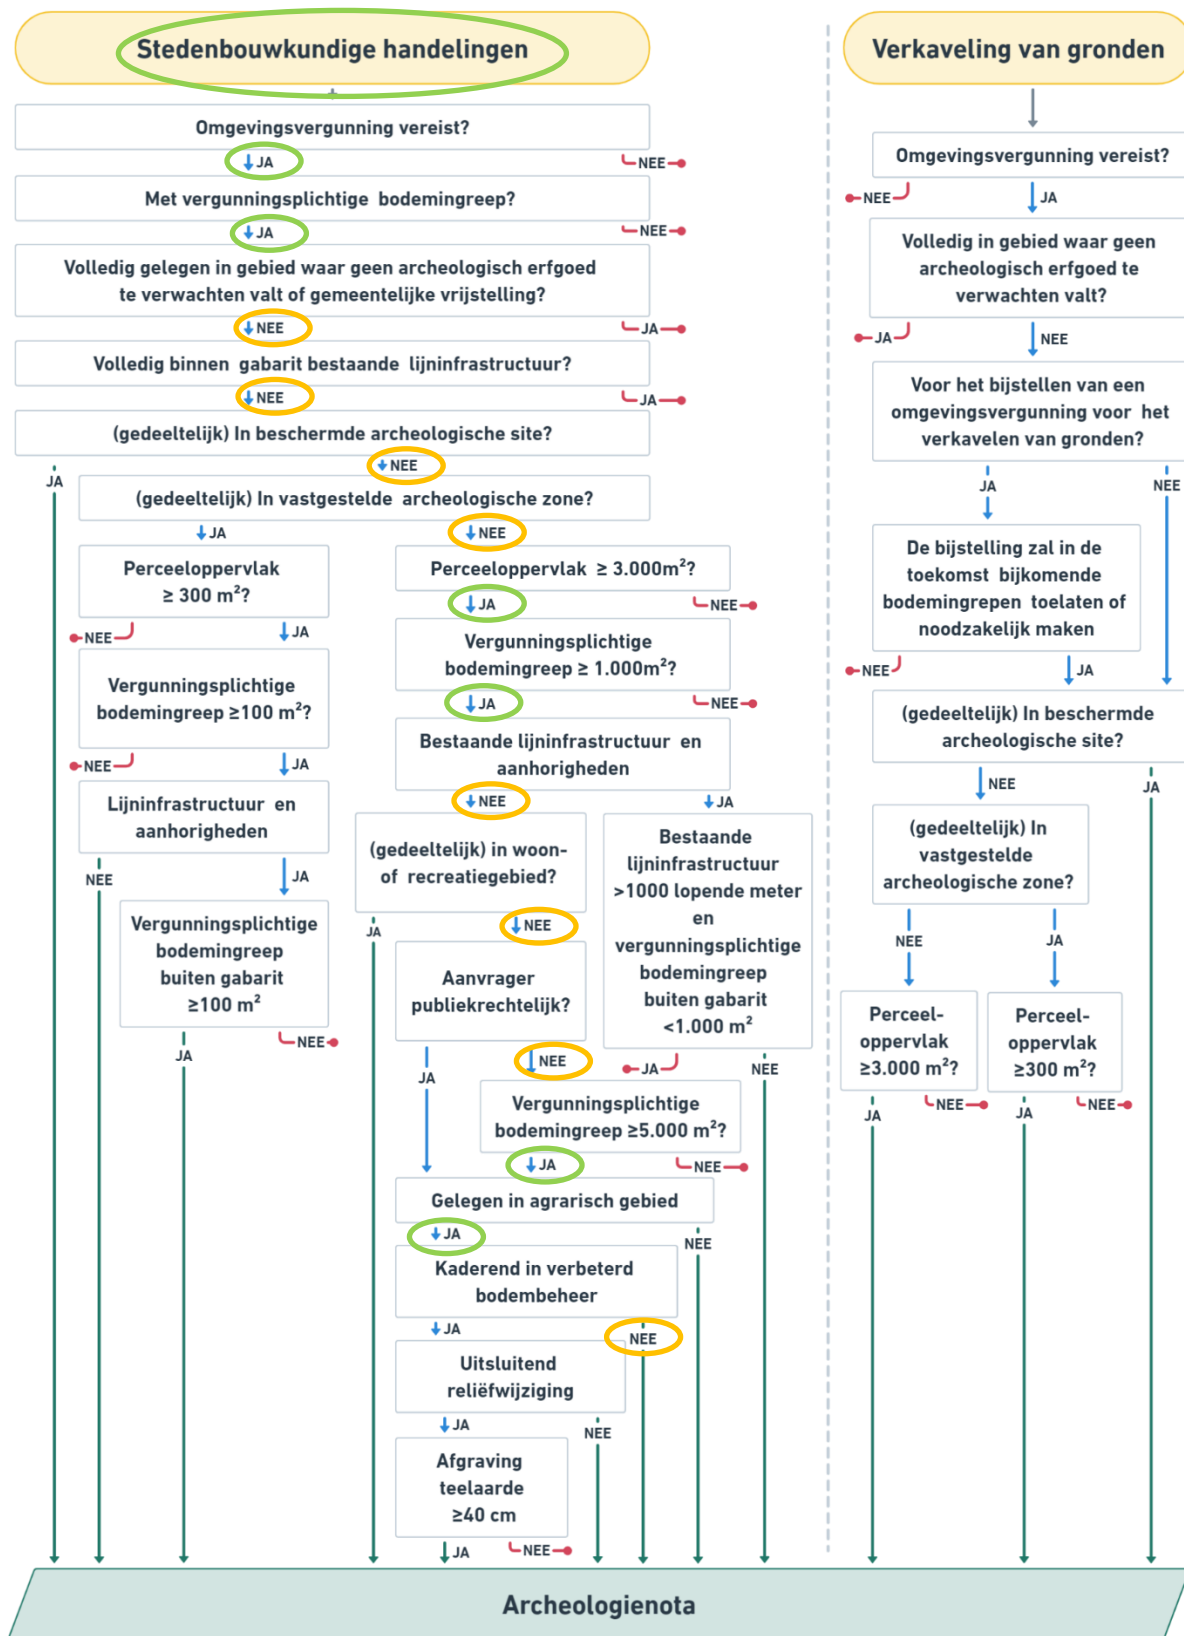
Stedenbouwkundige handelingen

Omgevingsvergunning vereist?
JA
NEE
Met vergunningsplichtige bodemingreep?
JA
NEE
Volledig gelegen in gebied waar geen archeologisch erfgoed te verwachten valt of gemeentelijke vrijstelling?
NEE
JA
Volledig binnen gabarit bestaande lijninfrastructuur?
NEE
JA
(gedeeltelijk) In beschermde archeologische site?
JA
NEE
(gedeeltelijk) In vastgestelde archeologische zone?
JA
NEE
Perceeloppervlak $\geq$ 300 m$^2$?
NEE
JA
Vergunningsplichtige bodemingreep $\geq$100 m$^2$?
NEE
JA
Lijninfrastructuur en aanhorigheden
NEE
JA
Vergunningsplichtige bodemingreep buiten gabarit $\geq$100 m$^2$
JA
NEE
Perceeloppervlak $\geq$ 3.000m$^2$?
JA
NEE
Vergunningsplichtige bodemingreep $\geq$ 1.000m$^2$?
JA
NEE
Bestaande lijninfrastructuur en aanhorigheden
NEE
JA
(gedeeltelijk) in woon- of recreatiegebied?
JA
NEE
Aanvrager publiekrechtelijk?
JA
NEE
Bestaande lijninfrastructuur >1000 lopende meter en vergunningsplichtige bodemingreep buiten gabarit <1.000 m$^2$
JA
NEE
Vergunningsplichtige bodemingreep $\geq$5.000 m$^2$?
JA
NEE
Gelegen in agrarisch gebied
JA
NEE
Kaderend in verbeterd bodembeheer
JA
NEE
Uitsluitend reliëfwijziging
JA
NEE
Afgraving teelaarde $\geq$40 cm
JA
NEE

Verkaveling van gronden

Omgevingsvergunning vereist?
NEE
JA
Volledig in gebied waar geen archeologisch erfgoed te verwachten valt?
JA
NEE
Voor het bijstellen van een omgevingsvergunning voor het verkavelen van gronden?
JA
NEE
De bijstelling zal in de toekomst bijkomende bodemingrepen toelaten of noodzakelijk maken
NEE
JA
(gedeeltelijk) In beschermde archeologische site?
NEE
JA
(gedeeltelijk) In vastgestelde archeologische zone?
NEE
JA
Perceel-oppervlak $\geq$3.000 m$^2$?
JA
NEE
Perceel-oppervlak $\geq$300 m$^2$?
JA
NEE

Archeologienota